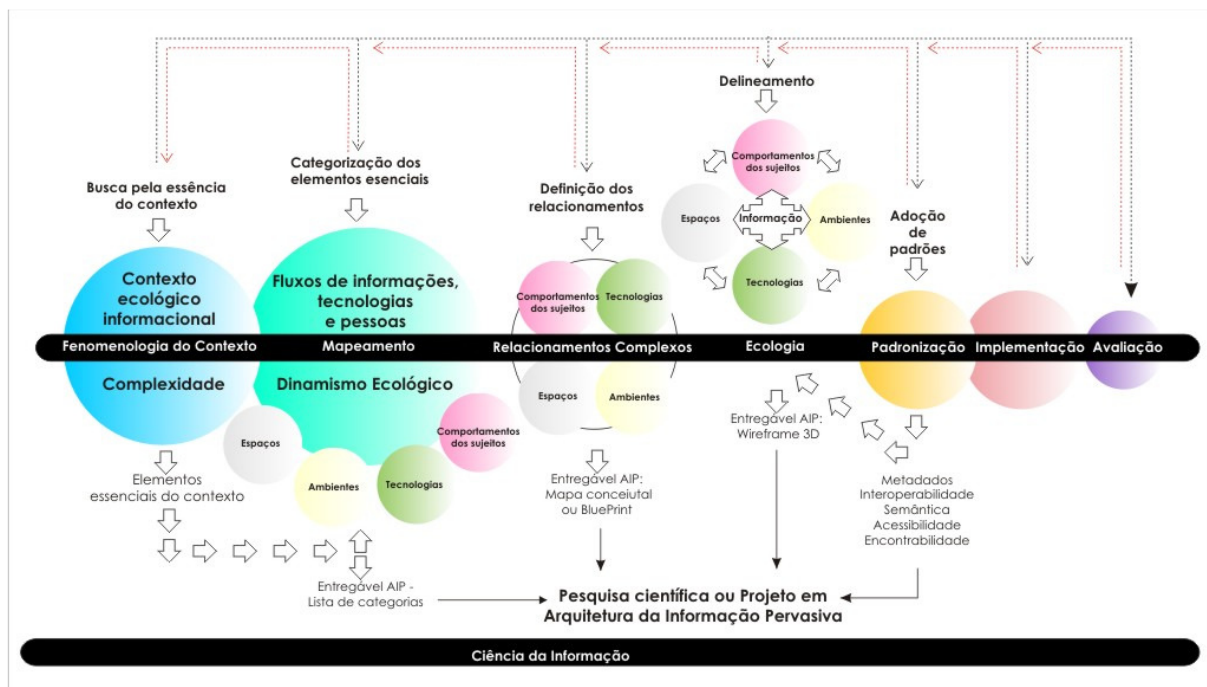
Delineamento

Categorização dos elementos esenciais

Busca pela essência do contexto

Definição dos relacionamentos

Comportamentos dos sujeitos

Espaços

Informação

Ambientes

Tecnologias

Adoção de padrões

Contexto ecológico informacional

Fluxos de informações, tecnologias e pessoas

Comportamentos dos sujeitos

Tecnologias

Fenomenologia do Contexto

Mapeamento

Relacionamentos Complexos

Ecologia

Padronização

Implementação

Avaliação

Complexidade

Dinamismo Ecológico

Espaços

Ambientes

Comportamentos dos sujeitos

Espaços

Ambientes

Tecnologias

Entregável AIP: Wireframe 3D

Elementos essenciais do contexto

Entregável AIP: Mapa conceiutal ou BluePrint

Metadados
Interoperabilidade
Semântica
Acessibilidade
Encontrabilidade

Entregável AIP - Lista de categorias

Pesquisa científica ou Projeto em Arquitetura da Informação Pervasiva

Ciência da Informação